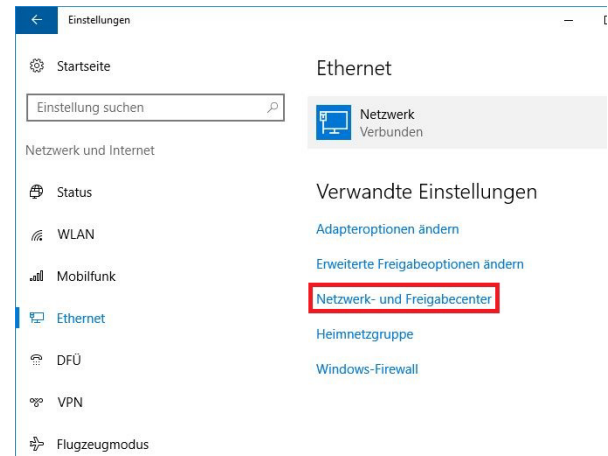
Einstellungen

Startseite

Einstellung suchen

Netzwerk und Internet

Status

WLAN

Mobilfunk

Ethernet

DFÜ

VPN

Flugzeugmodus

Ethernet

Netzwerk
Verbunden

Verwandte Einstellungen

Adapteroptionen ändern

Erweiterte Freigabeoptionen ändern

Netzwerk- und Freigabecenter

Heimnetzgruppe

Windows-Firewall